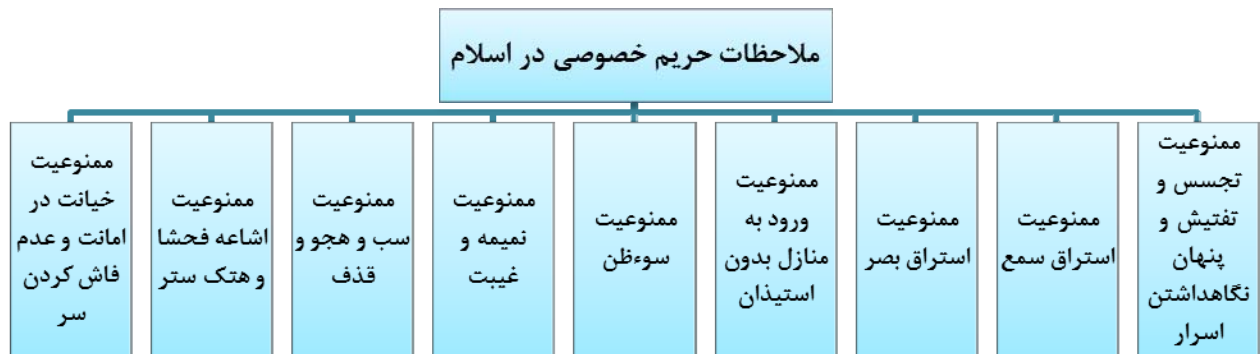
ملاحظات حریم خصوصی در اسلام

ممنوعیت تجسس و تفتیش و پنهان نگاهداشتن اسرار

ممنوعیت استراق سمع

ممنوعیت استراق بصر

ممنوعیت ورود به منازل بدون استیذان

ممنوعیت سوءظن

ممنوعیت نمیمه و غیبت

ممنوعیت سب و هجو و قذف

ممنوعیت اشاعه فحشا و هتک ستر

ممنوعیت خیانت در امانت و عدم فاش کردن سر